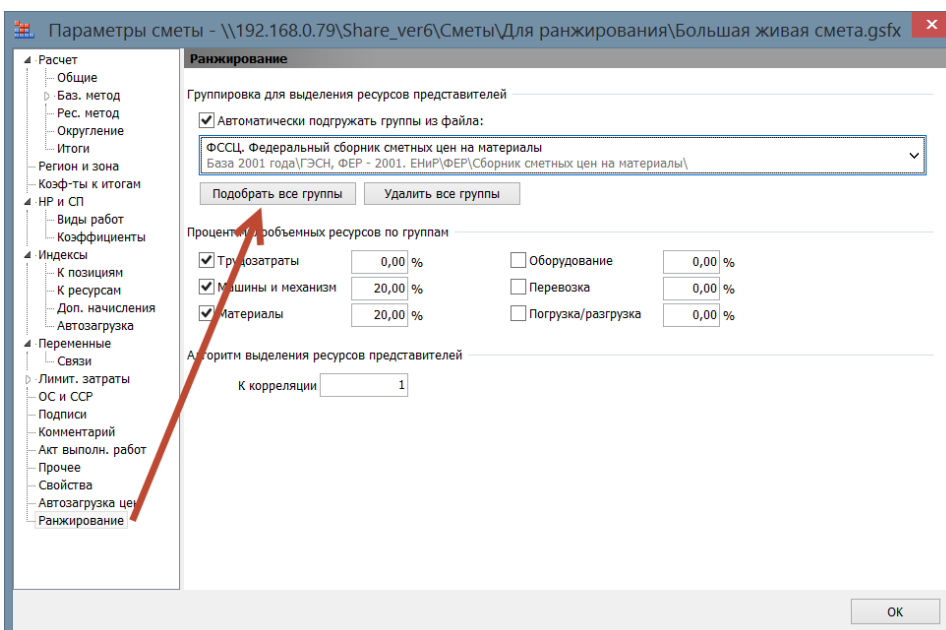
Параметры сметы - \\192.168.0.79\Share_ver6\Сметы\Для ранжирования\Большая живая смета.gsfx

Расчет
Общие
Баз. метод
Рес. метод
Округление
Итоги
Регион и зона
Коэф-ты к итогам
НР и СП
Виды работ
Коэффициенты
Индексы
К позициям
К ресурсам
Доп. начисления
Автозагрузка
Переменные
Связи
Лимит. затраты
ОС и ССР
Подписи
Комментарий
Акт выполн. работ
Прочее
Свойства
Автозагрузка цен
Ранжирование

Ранжирование

Группировка для выделения ресурсов представителей

Автоматически подгружать группы из файла:

ФССЦ. Федеральный сборник сметных цен на материалы
База 2001 года\ГЭСН, ФЕР - 2001. ЕНиР\ФЕР\Сборник сметных цен на материалы\

Подобрать все группы
Удалить все группы

Процент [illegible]объемных ресурсов по группам

| Трудозатраты | 0,00 % | Оборудование | 0,00 % |
|---|---|---|---|
| Машины и механизм | 20,00 % | Перевозка | 0,00 % |
| Материалы | 20,00 % | Погрузка/разгрузка | 0,00 % |

А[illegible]горитм выделения ресурсов представителей

К корреляции 1

ОК